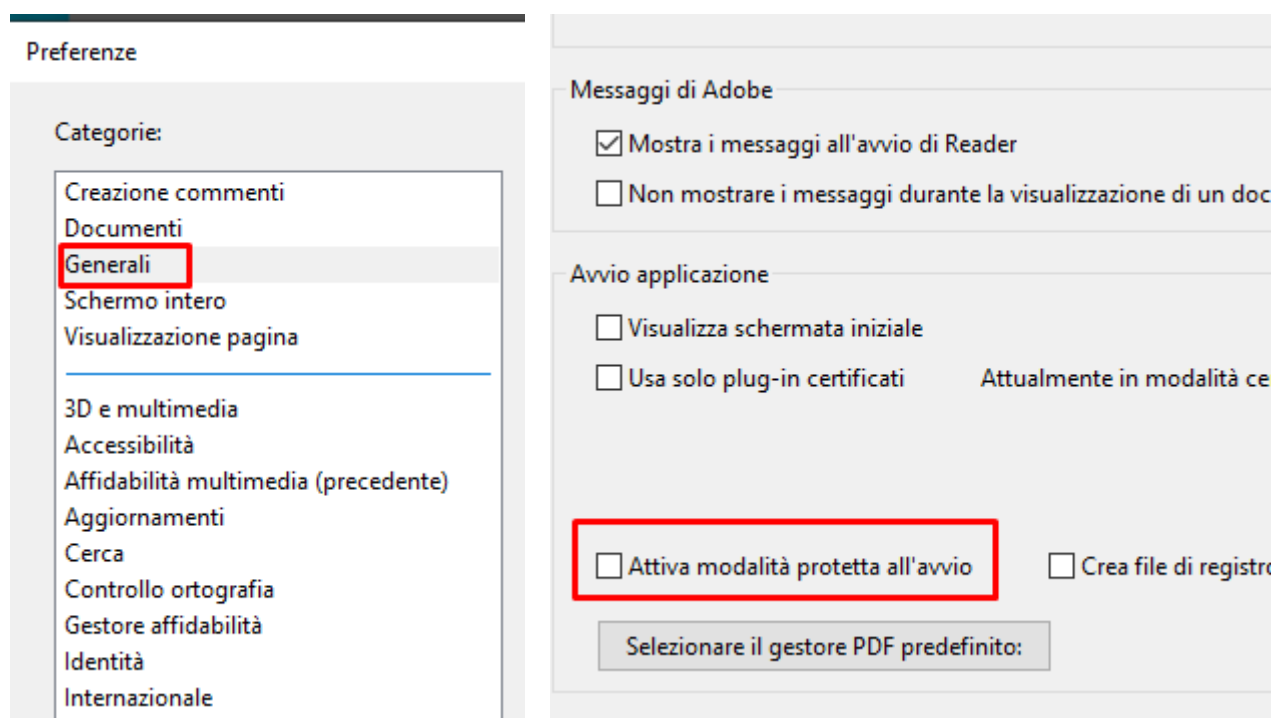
Preferenze

Categorie:

Creazione commenti
Documenti
Generali
Schermo intero
Visualizzazione pagina

3D e multimedia
Accessibilità
Affidabilità multimedia (precedente)
Aggiornamenti
Cerca
Controllo ortografia
Gestore affidabilità
Identità
Internazionale

Messaggi di Adobe

Mostra i messaggi all'avvio di Reader

Non mostrare i messaggi durante la visualizzazione di un doc

Avvio applicazione

Visualizza schermata iniziale

Usa solo plug-in certificati

Attualmente in modalità ce

Attiva modalità protetta all'avvio

Crea file di registro

Selezionare il gestore PDF predefinito: